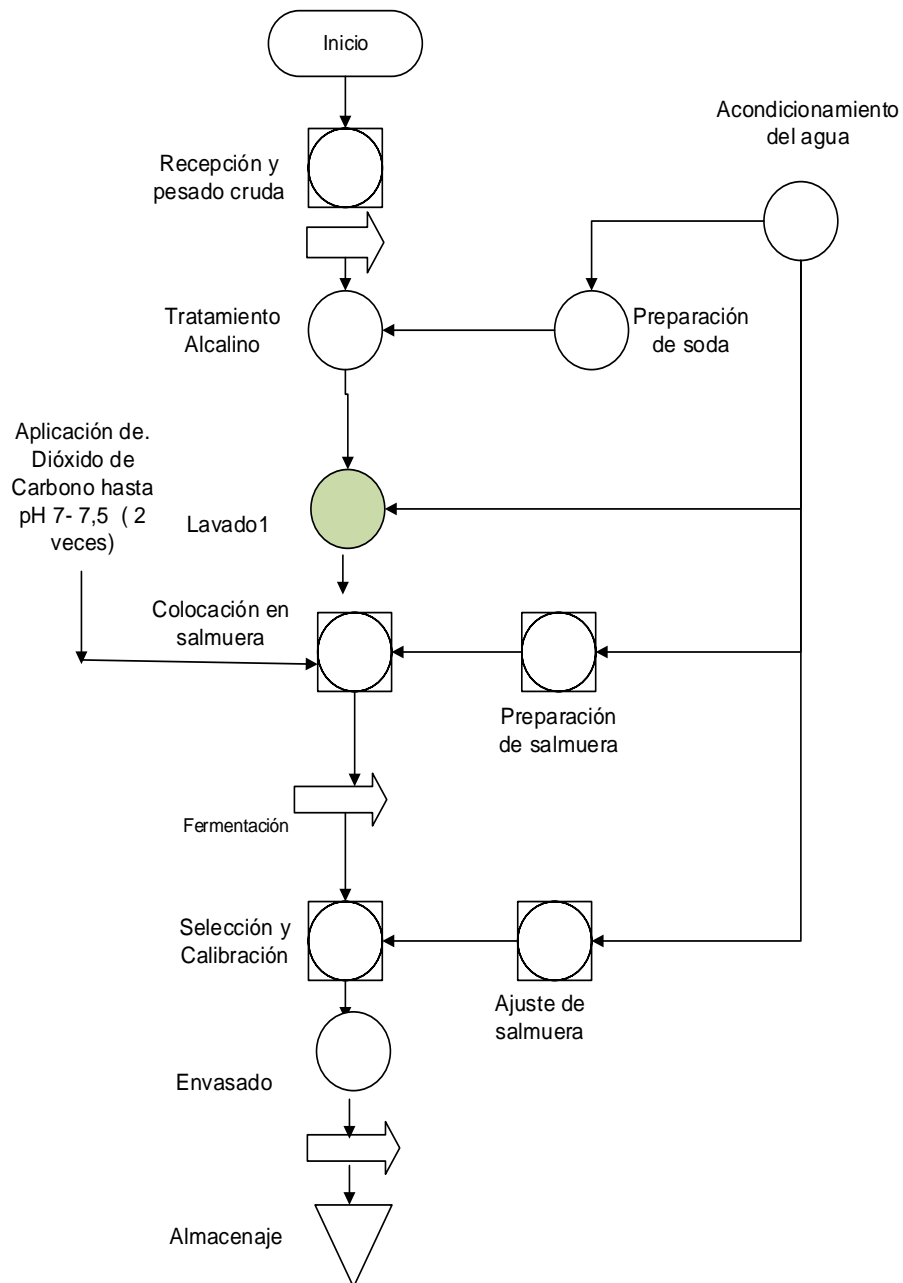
Inicio

Acondicionamiento del agua

Recepción y pesado cruda

Tratamiento Alcalino

Preparación de soda

Aplicación de. Dióxido de Carbono hasta pH 7- 7,5 ( 2 veces)

Lavado1

Colocación en salmuera

Preparación de salmuera

Fermentación

Selección y Calibración

Ajuste de salmuera

Envasado

Almacenaje